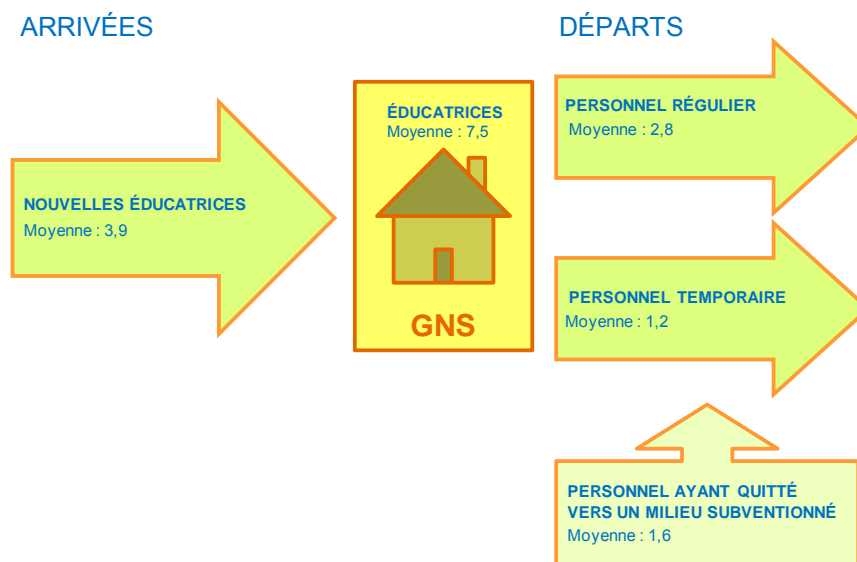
ARRIVÉES

DÉPARTS

NOUVELLES ÉDUCATRICES
Moyenne : 3,9

ÉDUCATRICES
Moyenne : 7,5

GNS

PERSONNEL RÉGULIER
Moyenne : 2,8

PERSONNEL TEMPORAIRE
Moyenne : 1,2

PERSONNEL AYANT QUITTÉ VERS UN MILIEU SUBVENTIONNÉ
Moyenne : 1,6